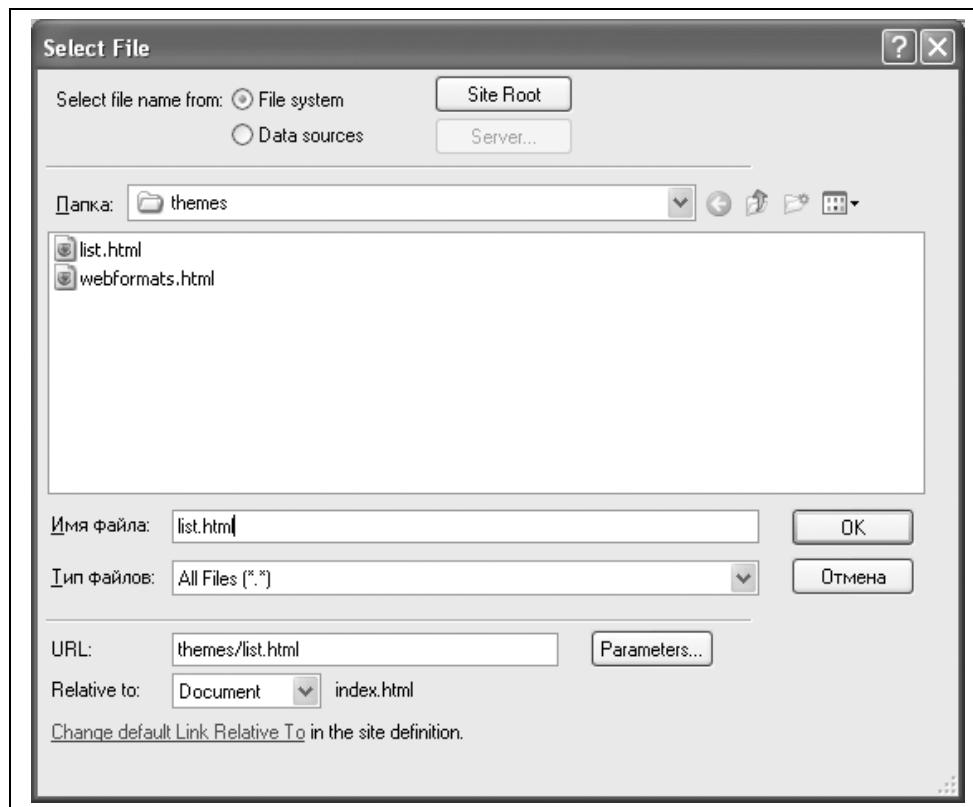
Select File

Select file name from: File system

Data sources

Site Root

Server...

Папка: themes

list.html

webformats.html

Имя файла: list.html

OK

Тип файлов: All Files (*.*)

Отмена

URL: themes/list.html

Parameters...

Relative to: Document index.html

Change default Link Relative To in the site definition.